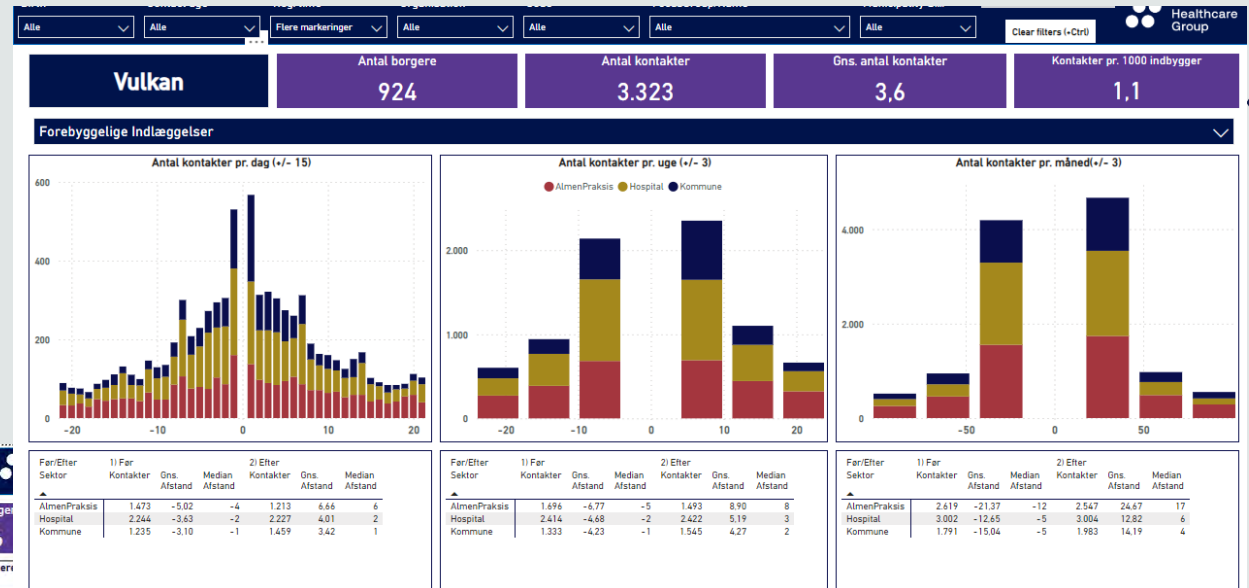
Alle
Alle
Flere markeringer
Alle
Alle
Alle
Alle
Clear filters (+Ctrl)
Healthcare Group

Vulkan

| Antal borgere | Antal kontakter | Gns. antal kontakter | Kontakter pr. 1000 indbygger |
|---|---|---|---|
| 924 | 3.323 | 3,6 | 1,1 |

Forebyggelige Indlæggelser

Antal kontakter pr. dag (+/- 15)
600
400
200
0
-20 -10 0 10 20

Antal kontakter pr. uge (+/- 3)
AlmenPraksis Hospital Kommune
2.000
1.000
0
-20 -10 0 10 20

Antal kontakter pr. måned(+/- 3)
4.000
2.000
0
-50 0 50

| Før/Efter Sektor | 1) Før Kontakter | Gns. Afstand | Median Afstand | 2) Efter Kontakter | Gns. Afstand | Median Afstand |
|---|---|---|---|---|---|---|
| AlmenPraksis | 1.473 | -5,02 | -4 | 1.213 | 6,66 | 6 |
| Hospital | 2.244 | -3,63 | -2 | 2.227 | 4,01 | 2 |
| Kommune | 1.235 | -3,10 | -1 | 1.459 | 3,42 | 1 |

| Før/Efter Sektor | 1) Før Kontakter | Gns. Afstand | Median Afstand | 2) Efter Kontakter | Gns. Afstand | Median Afstand |
|---|---|---|---|---|---|---|
| AlmenPraksis | 1.696 | -6,77 | -5 | 1.493 | 8,90 | 8 |
| Hospital | 2.414 | -4,68 | -2 | 2.422 | 5,19 | 3 |
| Kommune | 1.333 | -4,23 | -1 | 1.545 | 4,27 | 2 |

| Før/Efter Sektor | 1) Før Kontakter | Gns. Afstand | Median Afstand | 2) Efter Kontakter | Gns. Afstand | Median Afstand |
|---|---|---|---|---|---|---|
| AlmenPraksis | 2.619 | -21,37 | -12 | 2.547 | 24,67 | 17 |
| Hospital | 3.002 | -12,65 | -5 | 3.004 | 12,82 | 6 |
| Kommune | 1.791 | -15,04 | -5 | 1.983 | 14,19 | 4 |